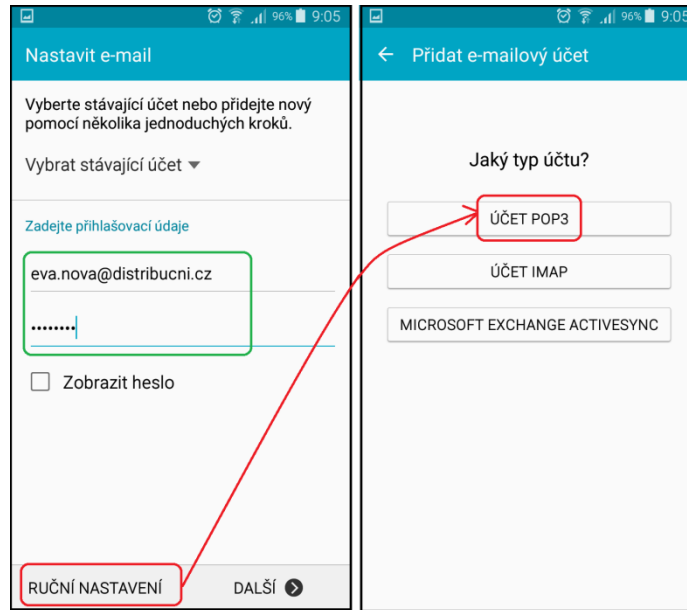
96% 9:05

Nastavit e-mail

Vyberte stávající účet nebo přidejte nový pomocí několika jednoduchých kroků.

Vybrat stávající účet

Zadejte přihlašovací údaje

eva.nova@distribucni.cz

••••••••

Zobrazit heslo

RUČNÍ NASTAVENÍ

DALŠÍ

96% 9:05

Přidat e-mailový účet

Jaký typ účtu?

ÚČET POP3

ÚČET IMAP

MICROSOFT EXCHANGE ACTIVESYNC